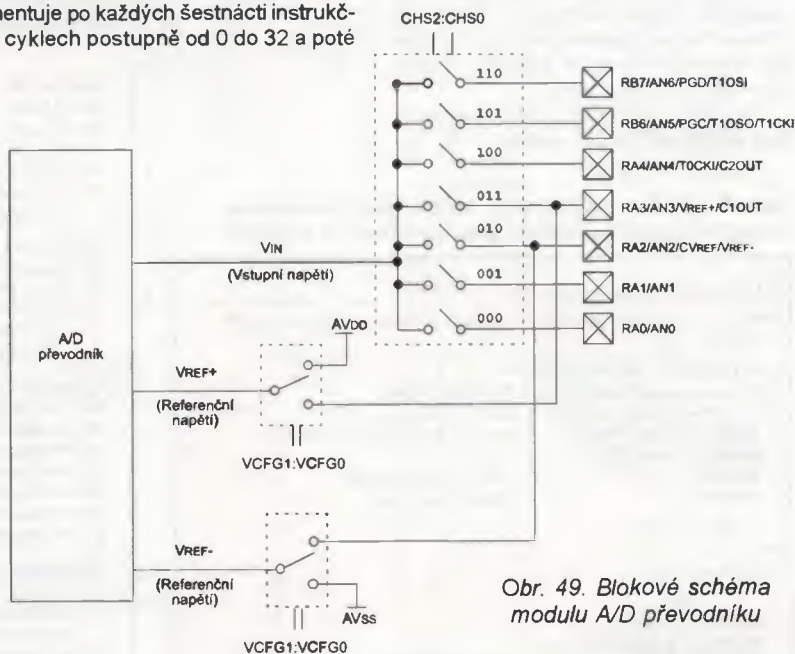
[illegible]entuje po každých šestnácti instrukč-
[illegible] cyklech postupně od 0 do 32 a poté

CHS2:CHS0

110
101
100
011
010
001
000

RB7/AN6/PGD/T1OSI
RB6/AN5/PGC/T1OSO/T1CKI
RA4/AN4/T0CKI/C2OUT
RA3/AN3/VREF+/C1OUT
RA2/AN2/CVREF/VREF-
RA1/AN1
RA0/AN0

A/D převodník

VIN
(Vstupní napětí)

AVDD

VREF+
(Referenční napětí)

VCFG1:VCFG0

VREF-
(Referenční napětí)

AVSS

VCFG1:VCFG0

Obr. 49. Blokové schéma modulu A/D převodníku